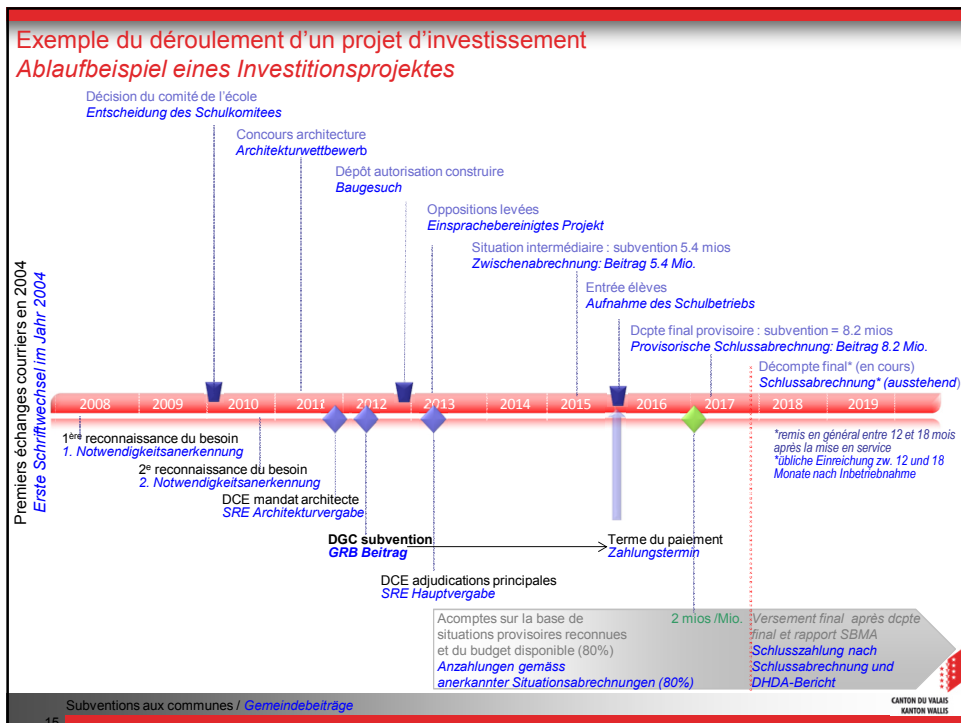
Exemple du déroulement d'un projet d'investissement
Ablaufbeispiel eines Investitionsprojektes

Premiers échanges courriers en 2004
Erste Schriftwechsel im Jahr 2004

Décision du comité de l'école
Entscheidung des Schulkomitees

Concours architecture
Architekturwettbewerb

Dépôt autorisation construire
Baugesuch

Oppositions levées
Einsprachebereinigtes Projekt

Situation intermédiaire : subvention 5.4 mios
Zwischenabrechnung: Beitrag 5.4 Mio.

Entrée élèves
Aufnahme des Schulbetriebs

Dcpte final provisoire : subvention = 8.2 mios
Provisorische Schlussabrechnung: Beitrag 8.2 Mio.

Décompte final* (en cours)
Schlussabrechnung* (ausstehend)

2008 2009 2010 2011 2012 2013 2014 2015 2016 2017 2018 2019

1$^{ère}$ reconnaissance du besoin
1. Notwendigkeitsanerkennung

2$^{e}$ reconnaissance du besoin
2. Notwendigkeitsanerkennung

DCE mandat architecte
SRE Architekturvergabe

DGC subvention
GRB Beitrag

Terme du paiement
Zahlungstermin

DCE adjudications principales
SRE Hauptvergabe

*remis en général entre 12 et 18 mois après la mise en service
*übliche Einreichung zw. 12 und 18 Monate nach Inbetriebnahme

Acomptes sur la base de situations provisoires reconnues et du budget disponible (80%)
Anzahlungen gemäss anerkannter Situationsabrechnungen (80%)

2 mios /Mio.

Versement final après dcpte final et rapport SBMA
Schlusszahlung nach Schlussabrechnung und DHDA-Bericht

Subventions aux communes / Gemeindebeiträge

15

CANTON DU VALAIS
KANTON WALLIS